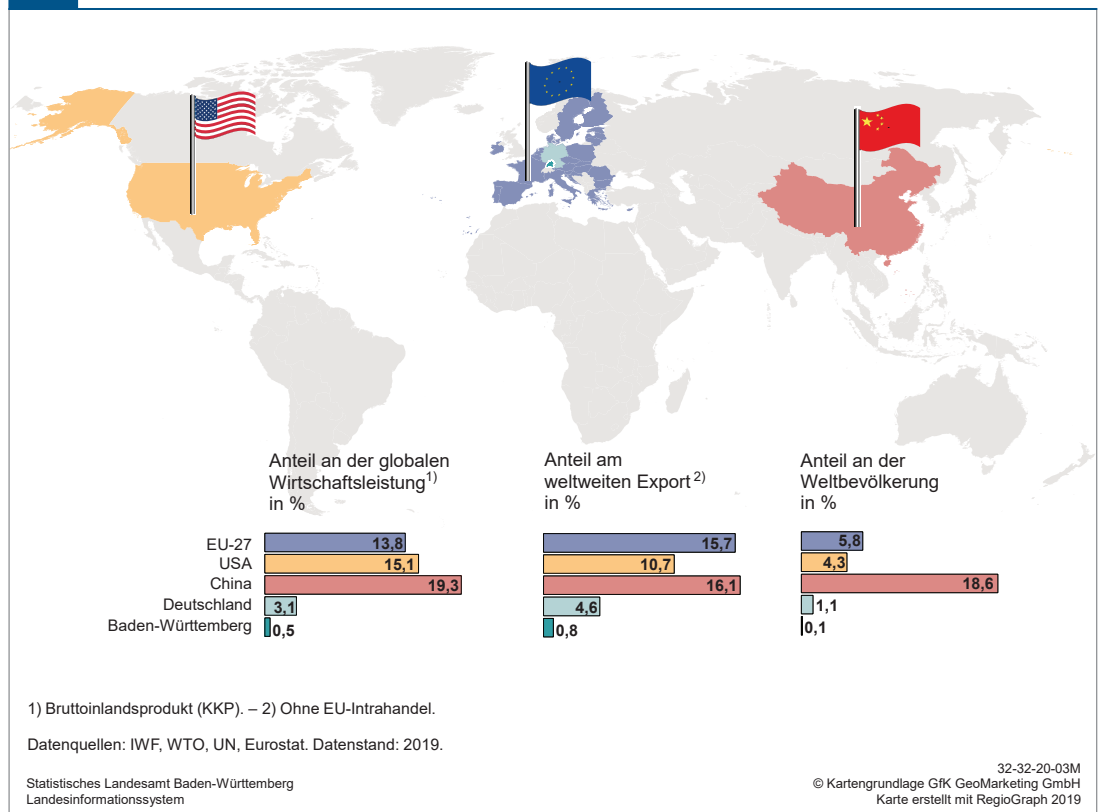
Anteil an der globalen Wirtschaftsleistung$^{1)}$ in %

| | |
|---|---|
| EU-27 | 13,8 |
| USA | 15,1 |
| China | 19,3 |
| Deutschland | 3,1 |
| Baden-Württemberg | 0,5 |

Anteil am weltweiten Export$^{2)}$ in %

| |
|---|
| 15,7 |
| 10,7 |
| 16,1 |
| 4,6 |
| 0,8 |

Anteil an der Weltbevölkerung in %

| |
|---|
| 5,8 |
| 4,3 |
| 18,6 |
| 1,1 |
| 0,1 |

1) Bruttoinlandsprodukt (KKP). – 2) Ohne EU-Intrahandel.

Datenquellen: IWF, WTO, UN, Eurostat. Datenstand: 2019.

Statistisches Landesamt Baden-Württemberg
Landesinformationssystem

32-32-20-03M
© Kartengrundlage GfK GeoMarketing GmbH
Karte erstellt mit RegioGraph 2019